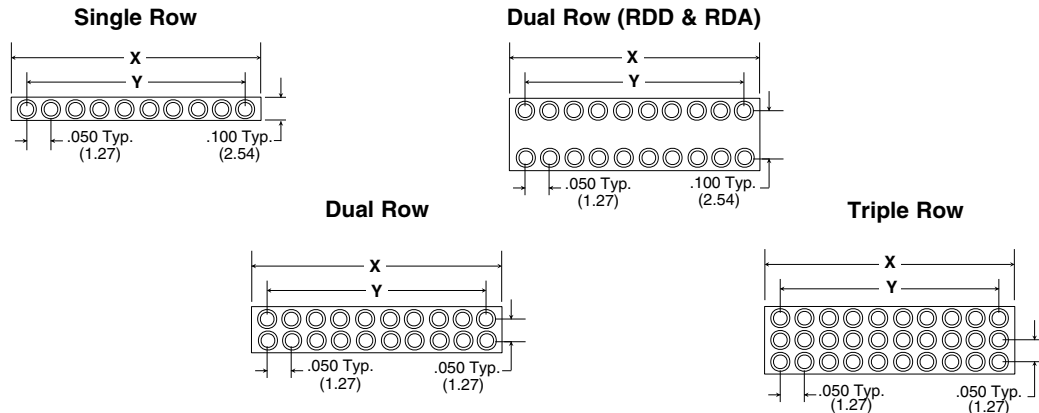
Single Row

X

Y

.050 Typ. (1.27)

.100 Typ. (2.54)

Dual Row (RDD & RDA)

X

Y

.050 Typ. (1.27)

.100 Typ. (2.54)

Dual Row

X

Y

.050 Typ. (1.27)

.050 Typ. (1.27)

Triple Row

X

Y

.050 Typ. (1.27)

.050 Typ. (1.27)